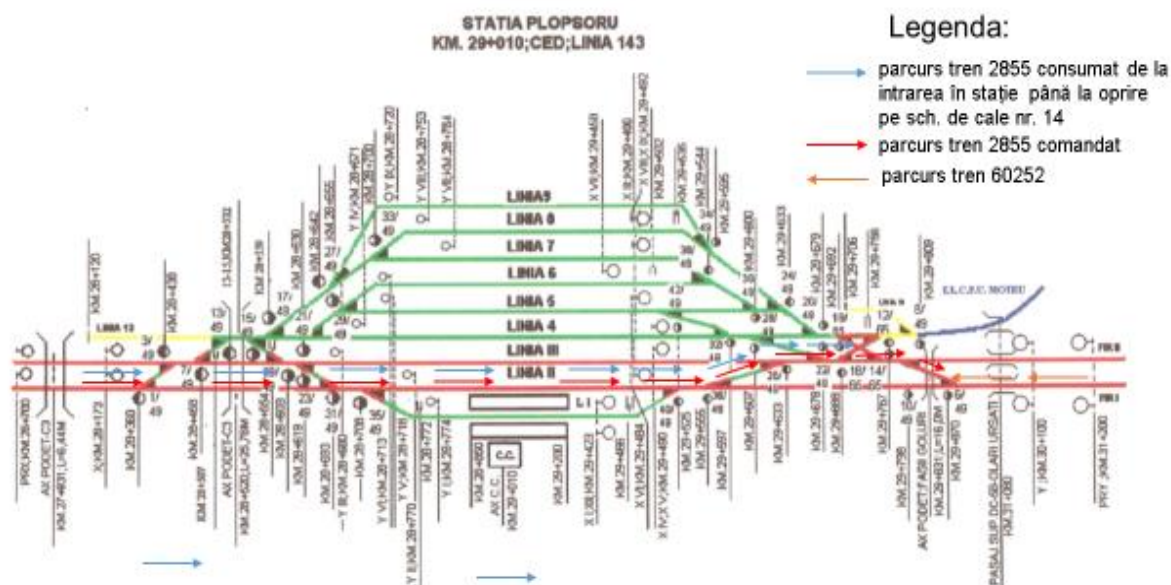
STATIA PLOPSORU
KM. 29+010;CED;LINIA 143

Legenda:
parcurs tren 2855 consumat de la intrarea în stație până la oprire pe sch. de cale nr. 14
parcurs tren 2855 comandat
parcurs tren 60252

LINIA 9
LINIA 8
LINIA 7
LINIA 6
LINIA 5
LINIA 4
LINIA III
LINIA II
LINIA 13
LINIA I

3/49
1/49
7/49
13/45
15/
11/49
17/49
21/49
23/49
27/49
31/49
33/49
35/45
28/49
43/49
38/49
32/49
36/49
34/49
30/49
24/49
26/49
22/49
20/49
18/
14/
12/
10/
16/ 65
65
45
49

L1
C.C.

KM.28+700
AX PODET C3
KM.29+120
X KM.28+173
KM.28+360
KM.28+436
KM.28+468
KM.28+587
AX PODET C3
KM.28+519
KM.28+554
KM.28+630
KM.28+642
KM.28+655
KM.28+693
KM.28+680
Y VI KM.28+713
Y V KM.28+718
Y IV KM.28+720
Y VII KM.28+753
Y VIII KM.28+764
KM.28+772
Y KM.28+774
KM.28+770
KM.29+000
KM.29+010
KM.29+200
X KM.29+423
X VII KM.29+458
KM.29+462
KM.29+466
KM.29+480
KM.29+486
KM.29+525
KM.29+536
KM.29+544
KM.29+555
KM.29+595
KM.29+597
KM.29+600
KM.29+633
KM.29+670
KM.29+678
KM.29+692
KM.29+688
KM.29+706
KM.29+767
KM.29+798
KM.29+609
KM.29+831
KM.29+870
Y KM.30+100
PRY KM.31+200
AX PODET FASII GOLURI
PASAJ SUP. DC SILOARI URSATI
KM.31+080
EL.C.F.U.C. MOINEU